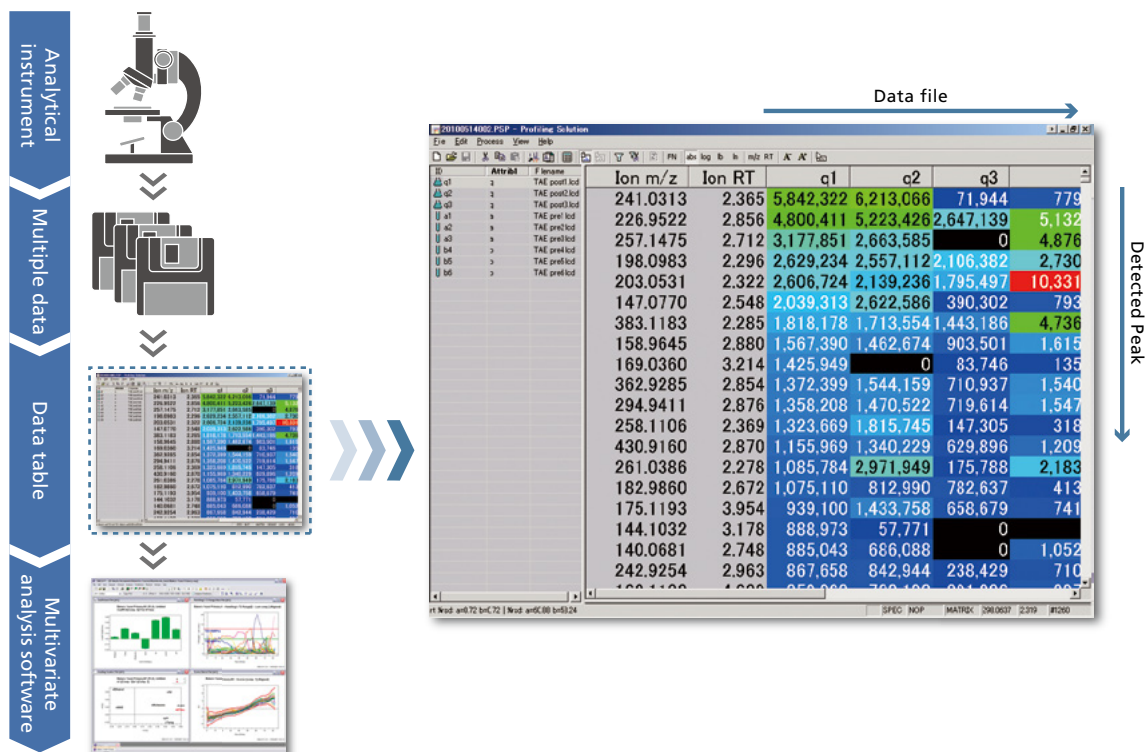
Analytical instrument

Multiple data

Data table

Multivariate analysis software

Data file

Detected Peak

20100514002.PSP - Profiling Solution

File Edit Process View Help

FN abs log lb ln m/z RT

| ID | Attrib | Filename |
|---|---|---|
| q1 | 3 | TAE post1.lcd |
| q2 | 3 | TAE post2.lcd |
| q3 | 3 | TAE post3.lcd |
| a1 | a | TAE pre1.lcd |
| a2 | a | TAE pre2.lcd |
| a3 | a | TAE pre3.lcd |
| b4 | b | TAE pre4.lcd |
| b5 | b | TAE pre5.lcd |
| b6 | b | TAE pre6.lcd |

| Ion m/z | Ion RT | q1 | q2 | q3 | |
|---|---|---|---|---|---|
| 241.0313 | 2.365 | 5,842,322 | 6,213,066 | 71,944 | 779 |
| 226.9522 | 2.856 | 4,800,411 | 5,223,426 | 2,647,139 | 5,132 |
| 257.1475 | 2.712 | 3,177,851 | 2,663,585 | 0 | 4,876 |
| 198.0983 | 2.296 | 2,629,234 | 2,557,112 | 2,106,382 | 2,730 |
| 203.0531 | 2.322 | 2,606,724 | 2,139,236 | 1,795,497 | 10,331 |
| 147.0770 | 2.548 | 2,039,313 | 2,622,586 | 390,302 | 793 |
| 383.1183 | 2.285 | 1,818,178 | 1,713,554 | 1,443,186 | 4,736 |
| 158.9645 | 2.880 | 1,567,390 | 1,462,674 | 903,501 | 1,615 |
| 169.0360 | 3.214 | 1,425,949 | 0 | 83,746 | 135 |
| 362.9285 | 2.854 | 1,372,399 | 1,544,159 | 710,937 | 1,540 |
| 294.9411 | 2.876 | 1,358,208 | 1,470,522 | 719,614 | 1,547 |
| 258.1106 | 2.369 | 1,323,669 | 1,815,745 | 147,305 | 318 |
| 430.9160 | 2.870 | 1,155,969 | 1,340,229 | 629,896 | 1,209 |
| 261.0386 | 2.278 | 1,085,784 | 2,971,949 | 175,788 | 2,183 |
| 182.9860 | 2.672 | 1,075,110 | 812,990 | 782,637 | 413 |
| 175.1193 | 3.954 | 939,100 | 1,433,758 | 658,679 | 741 |
| 144.1032 | 3.178 | 888,973 | 57,771 | 0 | |
| 140.0681 | 2.748 | 885,043 | 666,088 | 0 | 1,052 |
| 242.9254 | 2.963 | 867,658 | 842,944 | 238,429 | 710 |

rt Nrsd: a=0.72 b=0.72 | Nrsd: a=60.88 b=53.24 SPEC NOP MATRIX 298.0637 2.319 #1260